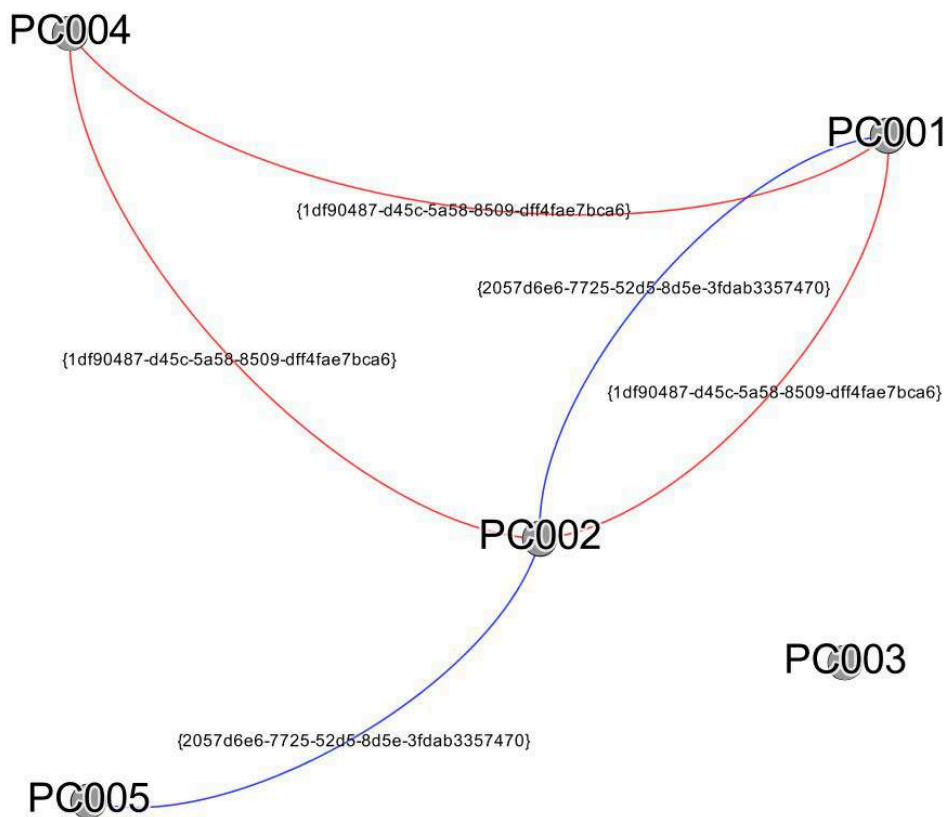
PC004

PC001

{1df90487-d45c-5a58-8509-dff4fae7bca6}

{2057d6e6-7725-52d5-8d5e-3fdab3357470}

{1df90487-d45c-5a58-8509-dff4fae7bca6}

{1df90487-d45c-5a58-8509-dff4fae7bca6}

PC002

PC003

{2057d6e6-7725-52d5-8d5e-3fdab3357470}

PC005